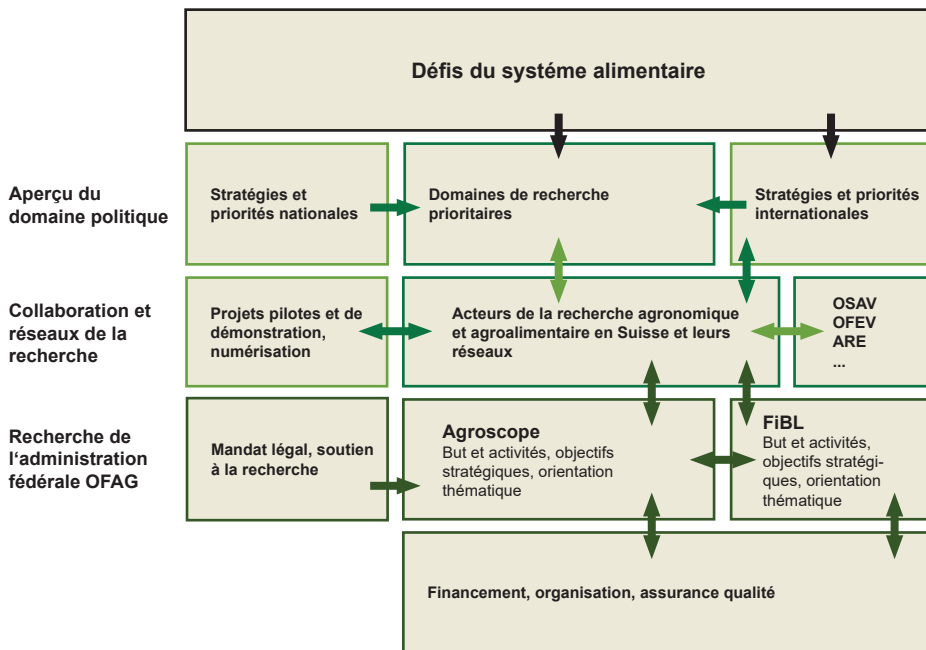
Défis du systéme alimentaire

Aperçu du domaine politique

Stratégies et priorités nationales

Domaines de recherche prioritaires

Stratégies et priorités internationales

Collaboration et réseaux de la recherche

Projets pilotes et de démonstration, numérisation

Acteurs de la recherche agronomique et agroalimentaire en Suisse et leurs réseaux

OSAV
OFEV
ARE
...

Recherche de l'administration fédérale OFAG

Mandat légal, soutien à la recherche

Agroscope
But et activités, objectifs stratégiques, orientation thématique

FiBL
But et activités, objectifs stratégiques, orientation thématique

Financement, organisation, assurance qualité